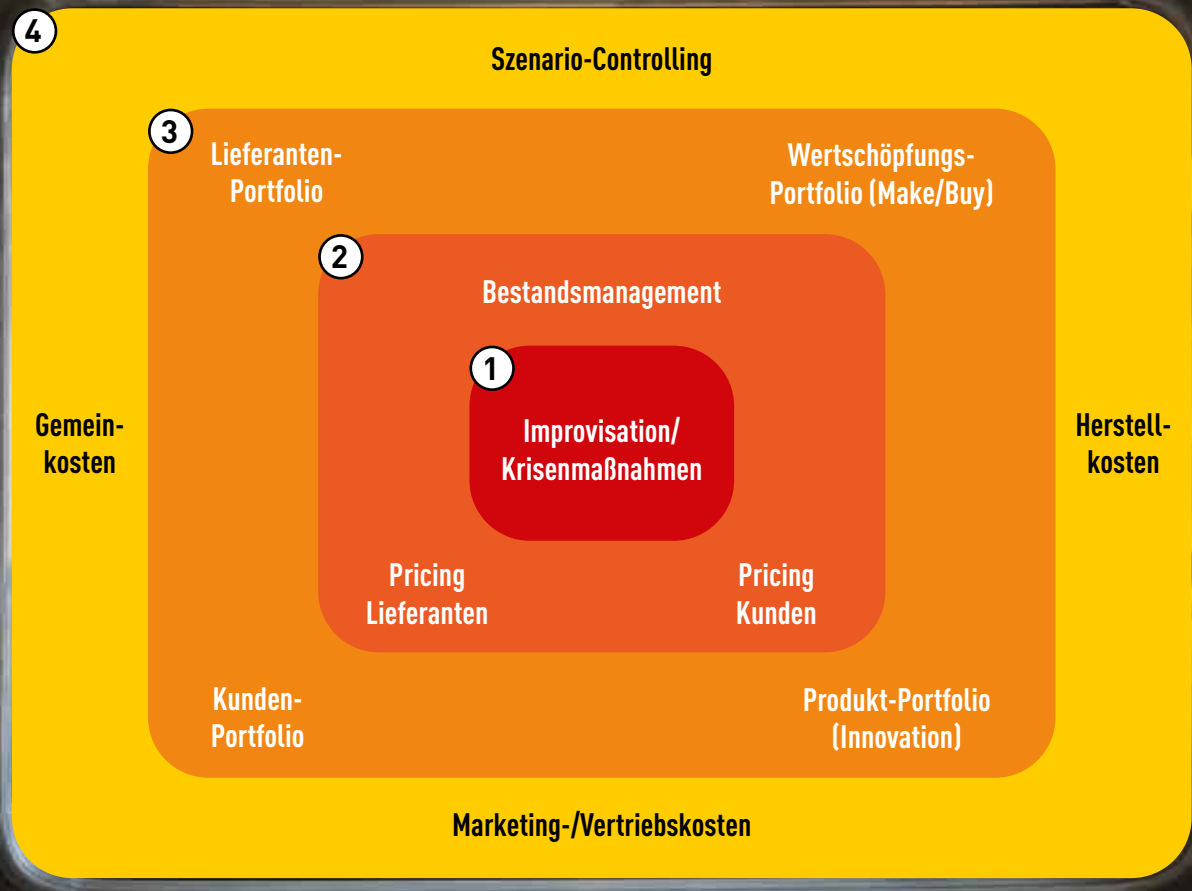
4

Szenario-Controlling

3

Lieferanten-Portfolio

Wertschöpfungs-Portfolio (Make/Buy)

2

Bestandsmanagement

1

Improvisation/ Krisenmaßnahmen

Gemein-kosten

Herstell-kosten

Pricing Lieferanten

Pricing Kunden

Kunden-Portfolio

Produkt-Portfolio (Innovation)

Marketing-/Vertriebskosten